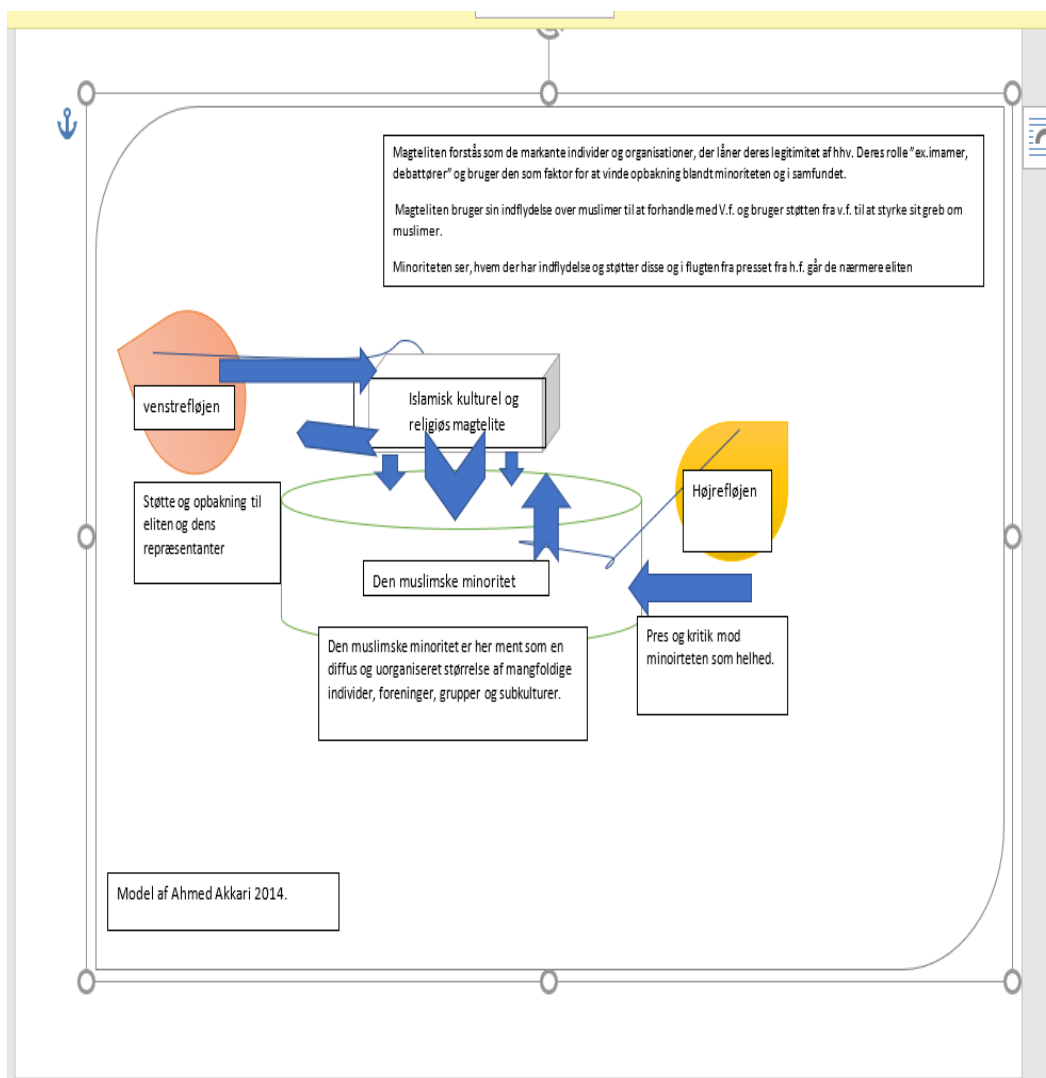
Magteliten forstås som de markante individer og organisationer, der låner deres legitimitet af hhv. Deres rolle "ex.imamer, debattører" og bruger den som faktor for at vinde opbakning blandt minoriteten og i samfundet.

Magteliten bruger sin indflydelse over muslimer til at forhandle med V.f. og bruger støtten fra v.f. til at styrke sit greb om muslimer.

Minoriteten ser, hvem der har indflydelse og støtter disse og i flugten fra presset fra h.f. går de nærmere eliten

venstrefløjen

Islamisk kulturel og religiøs magtelite

Højrefløjen

Støtte og opbakning til eliten og dens repræsentanter

Den muslimske minoritet

Pres og kritik mod minoirteten som helhed.

Den muslimske minoritet er her ment som en diffus og uorganiseret størrelse af mangfoldige individer, foreninger, grupper og subkulturer.

Model af Ahmed Akkari 2014.